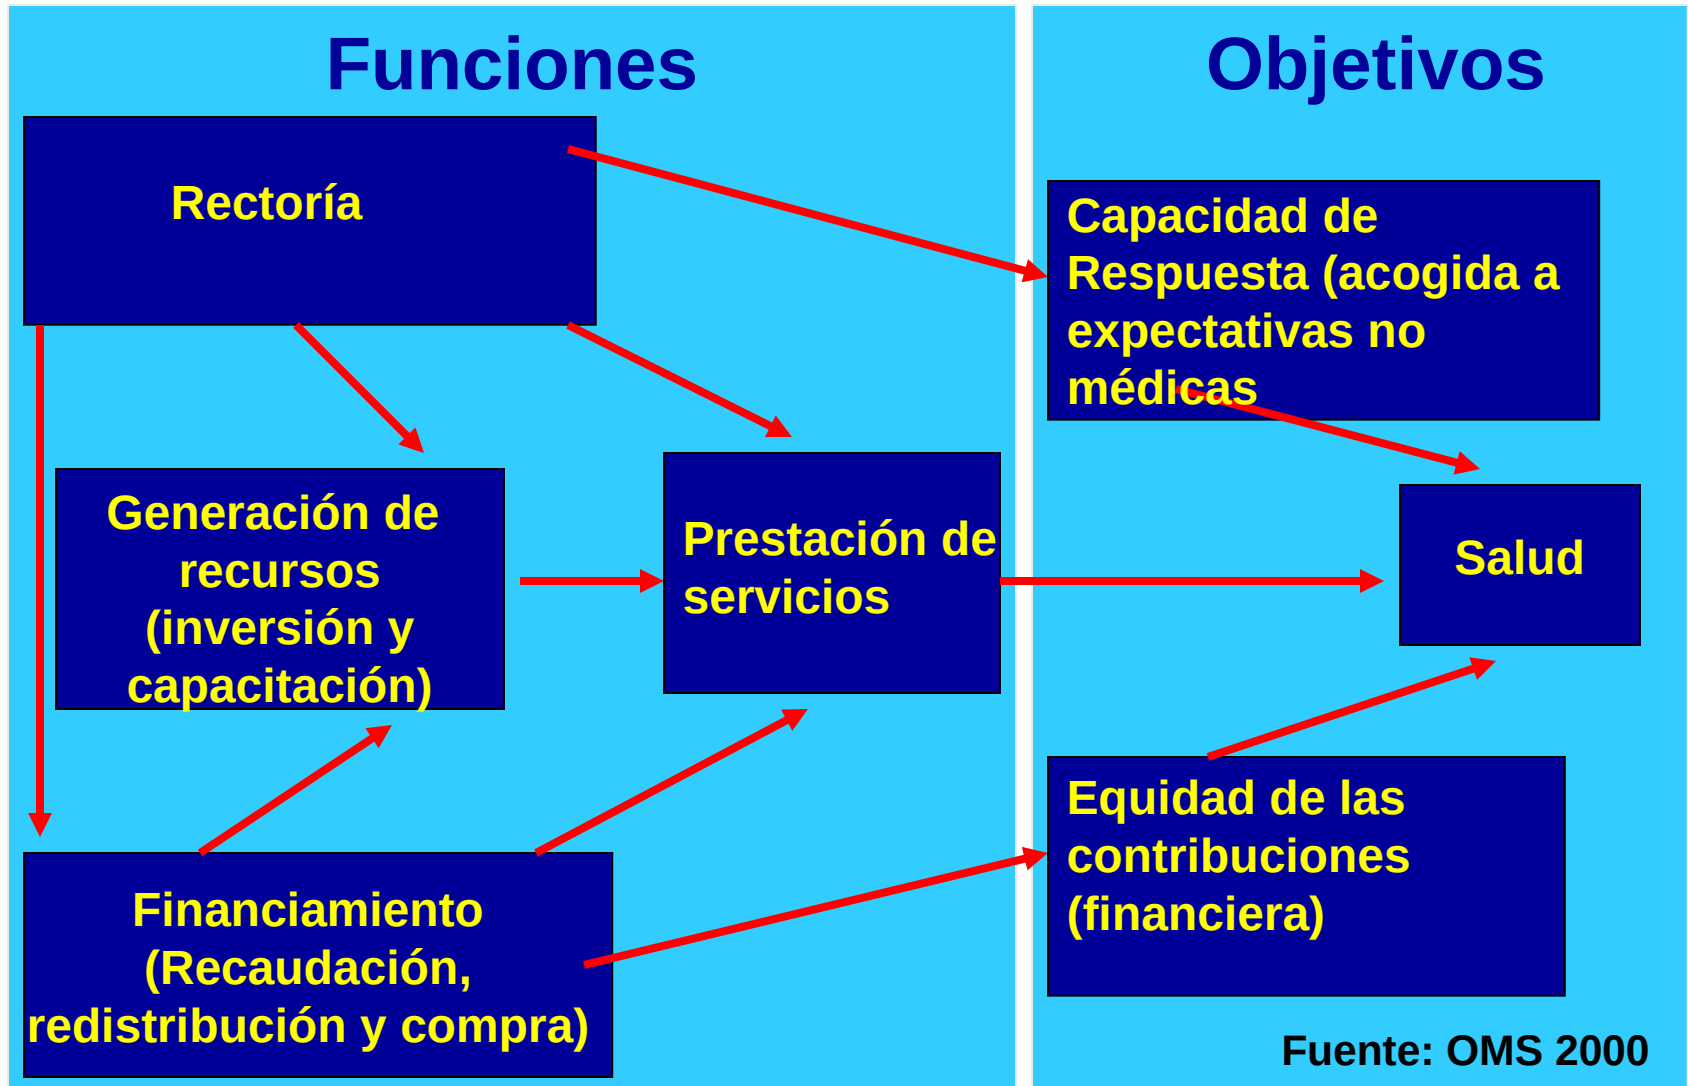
Funciones

Objetivos

Rectoría

Capacidad de Respuesta (acogida a expectativas no médicas

Generación de recursos (inversión y capacitación)

Prestación de servicios

Salud

Financiamiento (Recaudación, redistribución y compra)

Equidad de las contribuciones (financiera)

Fuente: OMS 2000